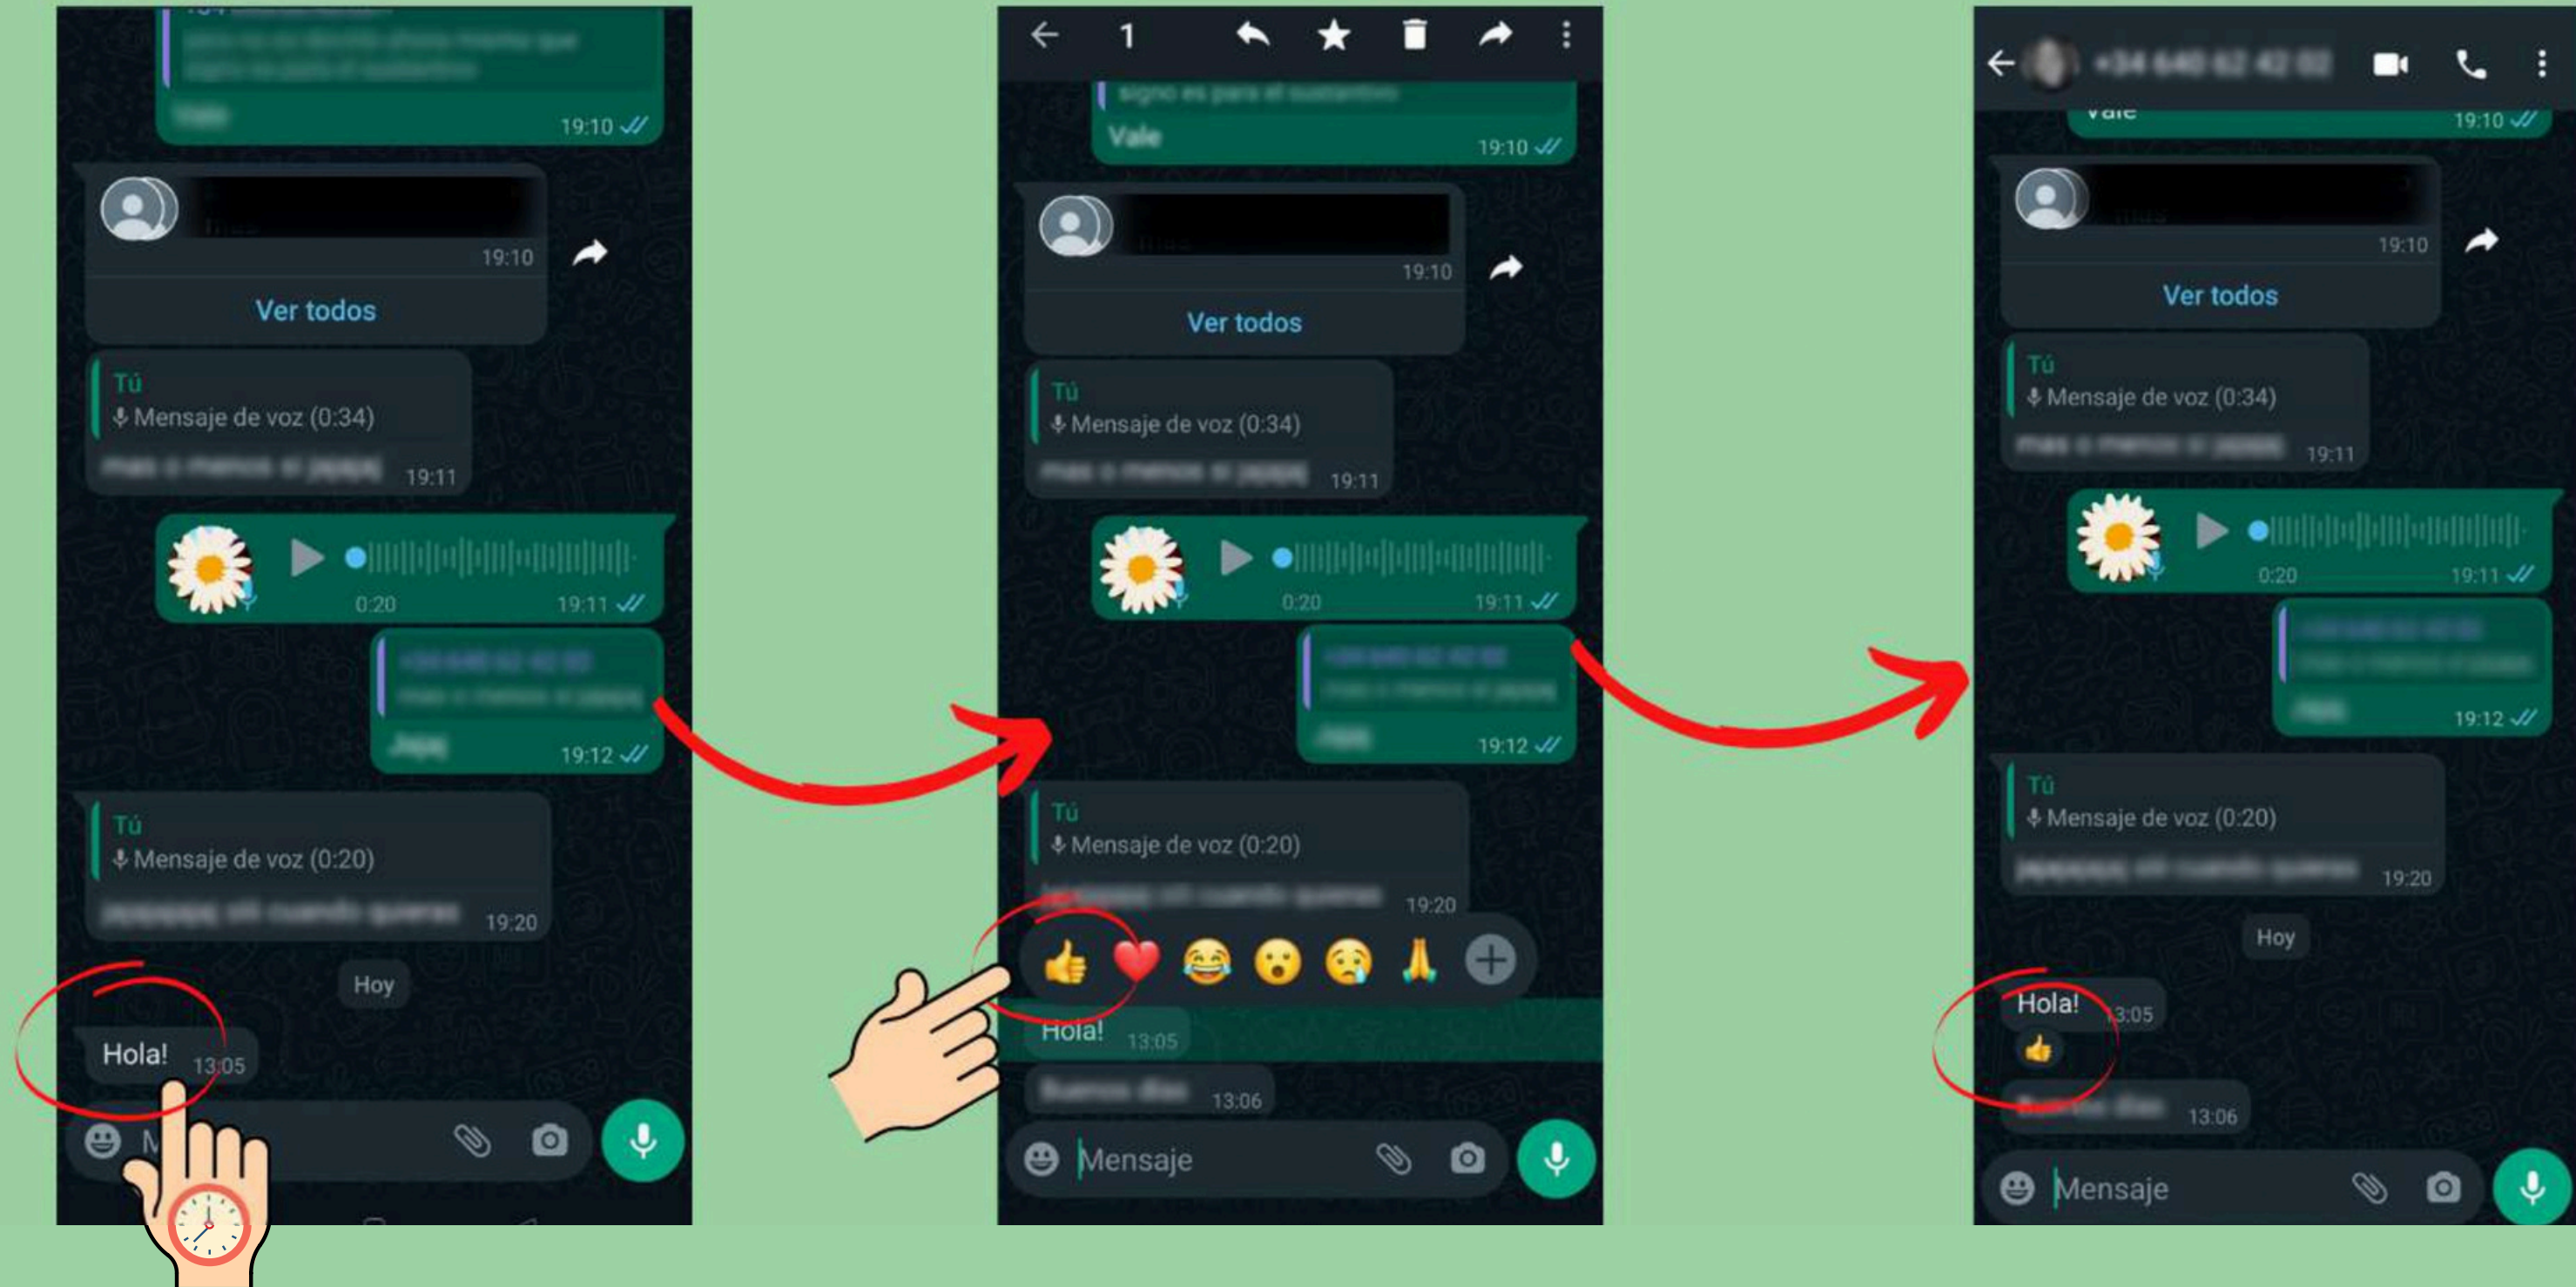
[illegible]

19:10

19:10

Ver todos

Tú
Mensaje de voz (0:34)
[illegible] 19:11

0:20 19:11

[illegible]
19:12

Tú
Mensaje de voz (0:20)
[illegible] 19:20

Hoy

Hola! 13:05

M

1

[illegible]
Vale 19:10

19:10

Ver todos

Tú
Mensaje de voz (0:34)
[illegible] 19:11

0:20 19:11

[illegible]
19:12

Tú
Mensaje de voz (0:20)
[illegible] 19:20

👍 ❤️ 😂 😮 😢 🙏

Hola! 13:05

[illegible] 13:06

Mensaje

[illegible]

Vale 19:10

19:10

Ver todos

Tú
Mensaje de voz (0:34)
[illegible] 19:11

0:20 19:11

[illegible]
19:12

Tú
Mensaje de voz (0:20)
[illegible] 19:20

Hoy

Hola! 13:05
👍

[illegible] 13:06

Mensaje